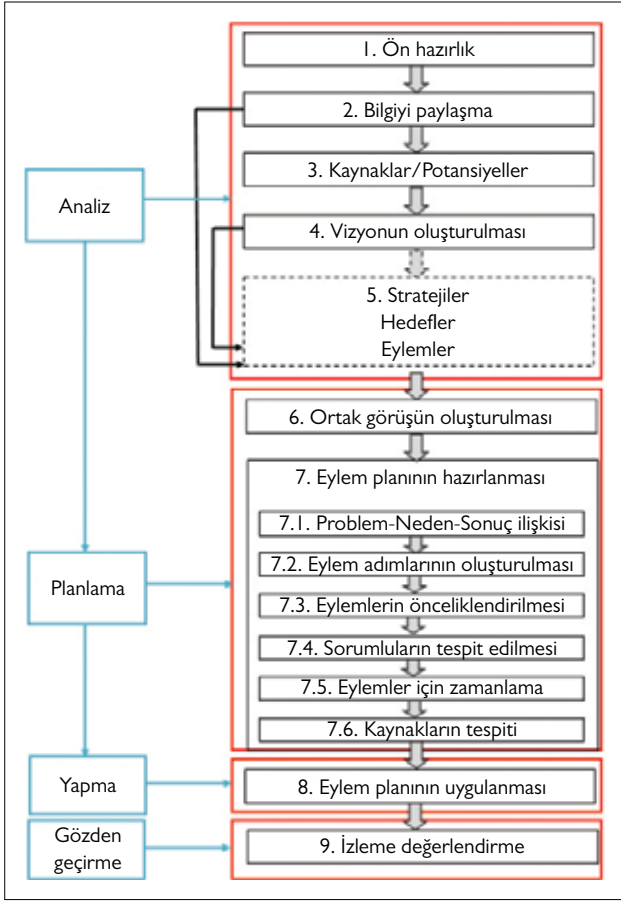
1. Ön hazırlık

2. Bilgiyi paylaşma

3. Kaynaklar/Potansiyeller

Analiz

4. Vizyonun oluşturulması

5. Stratejiler
Hedefler
Eylemler

6. Ortak görüşün oluşturulması

7. Eylem planının hazırlanması

7.1. Problem-Neden-Sonuç ilişkisi

7.2. Eylem adımlarının oluşturulması

Planlama

7.3. Eylemlerin önceliklendirilmesi

7.4. Sorumluların tespit edilmesi

7.5. Eylemler için zamanlama

7.6. Kaynakların tespiti

Yapma

8. Eylem planının uygulanması

Gözden geçirme

9. İzleme değerlendirme